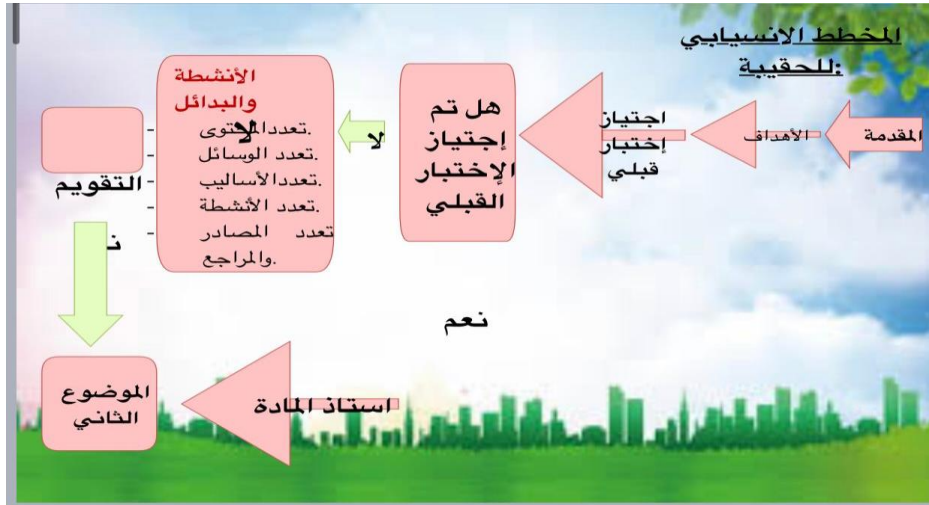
المخطط الانسيابي للحقيبة:

المقدمة

الأهداف

اجتياز إختبار قبلي

هل تم إجتياز الإختبار القبلي

لا

الأنشطة والبدائل

تعددالمحتوى.
تعدد الوسائل.
تعددالأساليب.
تعدد الأنشطة.
تعدد المصادر والمراجع.

لا

التقويم

ن

نعم

استاذ المادة

الموضوع الثاني